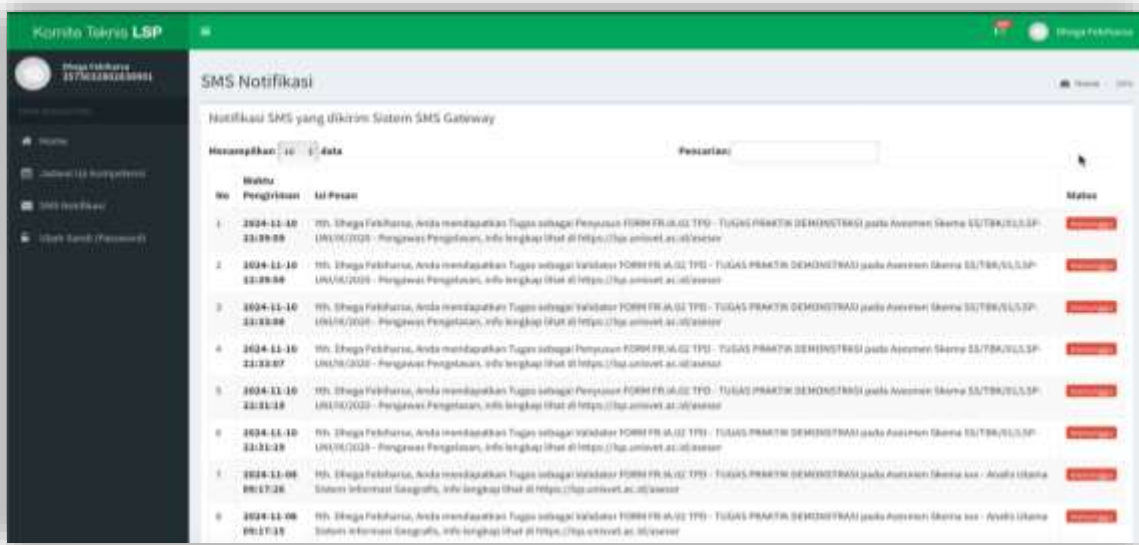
Komite Teknis LSP

Dhega Febiharsa
3577032803830001

Home
Jadwal Uji Kompetensi
SMS Notifikasi
Ubah Sandi (Password)

Dhega Febiharsa

SMS Notifikasi

Home > SMS

Notifikasi SMS yang dikirim Sistem SMS Gateway

Menampilkan 10 data

Pencarian:

| No | Waktu Pengiriman | Isi Pesan | Status |
|---|---|---|---|
| 1 | 2024-11-10 22:39:59 | Yth. Dhega Febiharsa, Anda mendapatkan Tugas sebagai Penyusun FORM FR.IA.02 TPD - TUGAS PRAKTIK DEMONSTRASI pada Asesmen Skema SS/TBK/01/LSP-UNIVET/2020 - Pengawas Pengelasan, info lengkap lihat di https://lsp.univet.ac.id/asesor | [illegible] |
| 2 | 2024-11-10 22:39:59 | Yth. Dhega Febiharsa, Anda mendapatkan Tugas sebagai Validator FORM FR.IA.02 TPD - TUGAS PRAKTIK DEMONSTRASI pada Asesmen Skema SS/TBK/01/LSP-UNIVET/2020 - Pengawas Pengelasan, info lengkap lihat di https://lsp.univet.ac.id/asesor | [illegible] |
| 3 | 2024-11-10 22:33:08 | Yth. Dhega Febiharsa, Anda mendapatkan Tugas sebagai Validator FORM FR.IA.02 TPD - TUGAS PRAKTIK DEMONSTRASI pada Asesmen Skema SS/TBK/01/LSP-UNIVET/2020 - Pengawas Pengelasan, info lengkap lihat di https://lsp.univet.ac.id/asesor | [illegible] |
| 4 | 2024-11-10 22:33:07 | Yth. Dhega Febiharsa, Anda mendapatkan Tugas sebagai Penyusun FORM FR.IA.02 TPD - TUGAS PRAKTIK DEMONSTRASI pada Asesmen Skema SS/TBK/01/LSP-UNIVET/2020 - Pengawas Pengelasan, info lengkap lihat di https://lsp.univet.ac.id/asesor | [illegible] |
| 5 | 2024-11-10 22:31:19 | Yth. Dhega Febiharsa, Anda mendapatkan Tugas sebagai Penyusun FORM FR.IA.02 TPD - TUGAS PRAKTIK DEMONSTRASI pada Asesmen Skema SS/TBK/01/LSP-UNIVET/2020 - Pengawas Pengelasan, info lengkap lihat di https://lsp.univet.ac.id/asesor | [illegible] |
| 6 | 2024-11-10 22:31:19 | Yth. Dhega Febiharsa, Anda mendapatkan Tugas sebagai Validator FORM FR.IA.02 TPD - TUGAS PRAKTIK DEMONSTRASI pada Asesmen Skema SS/TBK/01/LSP-UNIVET/2020 - Pengawas Pengelasan, info lengkap lihat di https://lsp.univet.ac.id/asesor | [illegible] |
| 7 | 2024-11-06 09:17:26 | Yth. Dhega Febiharsa, Anda mendapatkan Tugas sebagai Validator FORM FR.IA.02 TPD - TUGAS PRAKTIK DEMONSTRASI pada Asesmen Skema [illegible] - Analis Utama Sistem Informasi Geografis, info lengkap lihat di https://lsp.univet.ac.id/asesor | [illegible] |
| 8 | 2024-11-06 09:17:25 | Yth. Dhega Febiharsa, Anda mendapatkan Tugas sebagai Validator FORM FR.IA.02 TPD - TUGAS PRAKTIK DEMONSTRASI pada Asesmen Skema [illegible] - Analis Utama Sistem Informasi Geografis, info lengkap lihat di https://lsp.univet.ac.id/asesor | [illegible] |